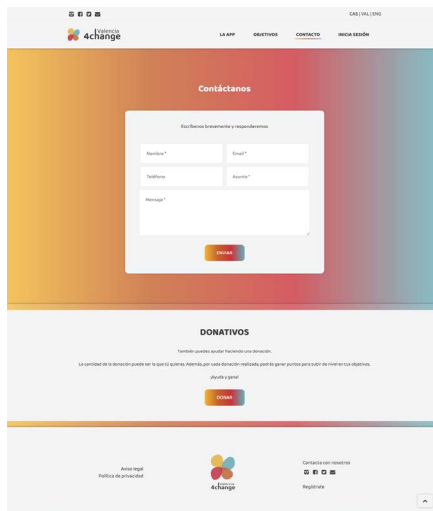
CAS | VAL | ENG

Valencia 4change

LA APP OBJETIVOS CONTACTO INICIA SESIÓN

Contáctanos

Escríbenos brevemente y responderemos

Nombre *

Email *

Teléfono

Asunto *

Mensaje *

ENVIAR

DONATIVOS

También puedes ayudar haciendo una donación.

La cantidad de la donación puede ser lo que tú quieras. Además, por cada donación realizada podrás ganar puntos para subir de nivel en tus objetivos.

¡Ayuda ya gana!

DONAR

Aviso legal
Política de privacidad

Valencia 4change

Contacta con nosotros

Regístrate